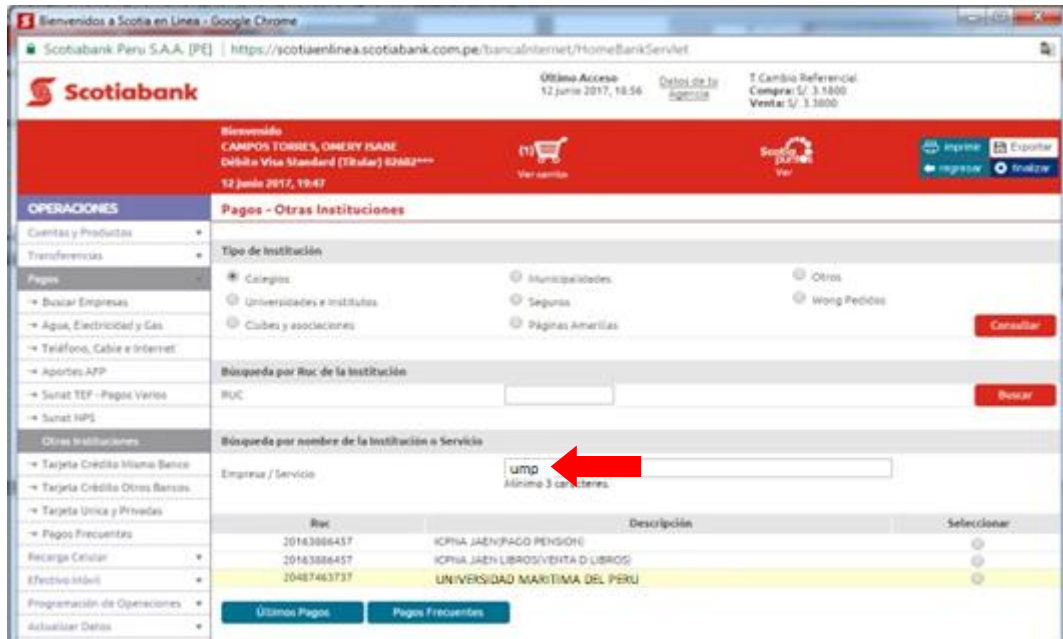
Bienvenidos a Scotia en Linea - Google Chrome

Scotiabank Peru S.A.A. [PE] | https://scotiaenlinea.scotiabank.com.pe/bancaInternet/HomeBankServlet

Scotiabank

Último Acceso 12 junio 2017, 18:56

Datos de tu Agencia

T.Cambio Referencial
Compra: S/. 3.1800
Venta: S/. 3.3800

Bienvenido
CAMPOS TORRES, OMERY ISABE
Débito Visa Standard (Titular) 02682***
12 junio 2017, 19:47

(1) Ver carrito

Scotia puntos Ver

Imprimir
Exportar
regresar
finalizar

OPERACIONES
Cuentas y Productos
Transferencias
Pagos
→ Buscar Empresas
→ Agua, Electricidad y Gas
→ Teléfono, Cable e Internet
→ Aportes AFP
→ Sunat TEF - Pagos Varios
→ Sunat NPS
Otras Instituciones
→ Tarjeta Crédito Mismo Banco
→ Tarjeta Crédito Otros Bancos
→ Tarjeta Unica y Privadas
→ Pagos Frecuentes
Recarga Celular
Efectivo Móvil
Programación de Operaciones
Actualizar Datos

Pagos - Otras Instituciones

Tipo de Institución

Colegios
Universidades e Institutos
Clubes y asociaciones
Municipalidades
Seguros
Páginas Amarillas
Otros
Wong Pedidos

Consultar

Búsqueda por Ruc de la Institución

RUC

Buscar

Búsqueda por nombre de la Institución o Servicio

Empresa / Servicio
ump
Mínimo 3 caracteres.

| Ruc | Descripción | Seleccionar |
|---|---|---|
| 20163886457 | ICPNA JAEN(PAGO PENSION) | |
| 20163886457 | ICPNA JAEN LIBROS(VENTA D LIBROS) | |
| 20487463737 | UNIVERSIDAD MARITIMA DEL PERU | |

Últimos Pagos
Pagos Frecuentes